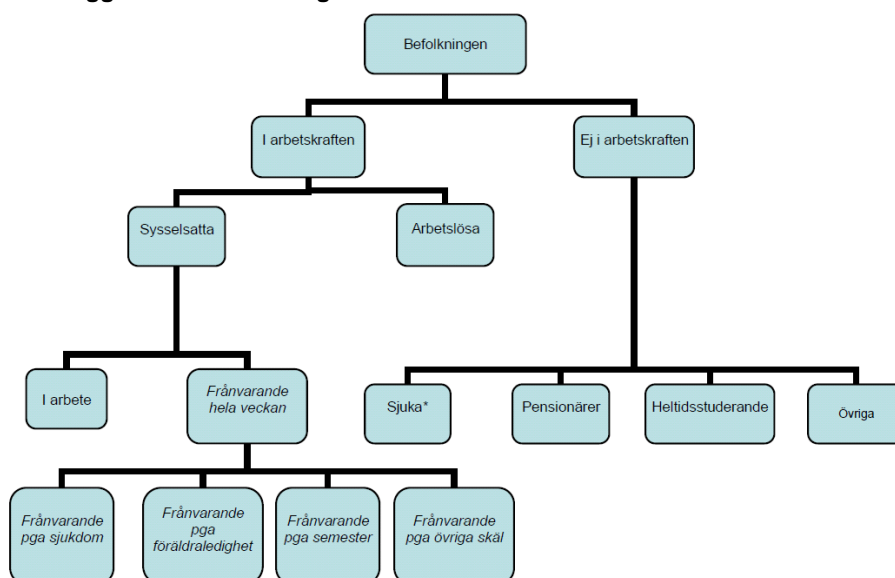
Befolkningen

I arbetskraften

Ej i arbetskraften

Sysselsatta

Arbetslösa

I arbete

Frånvarande hela veckan

Sjuka*

Pensionärer

Heltidsstuderande

Övriga

Frånvarande pga sjukdom

Frånvarande pga föräldraledighet

Frånvarande pga semester

Frånvarande pga övriga skäl